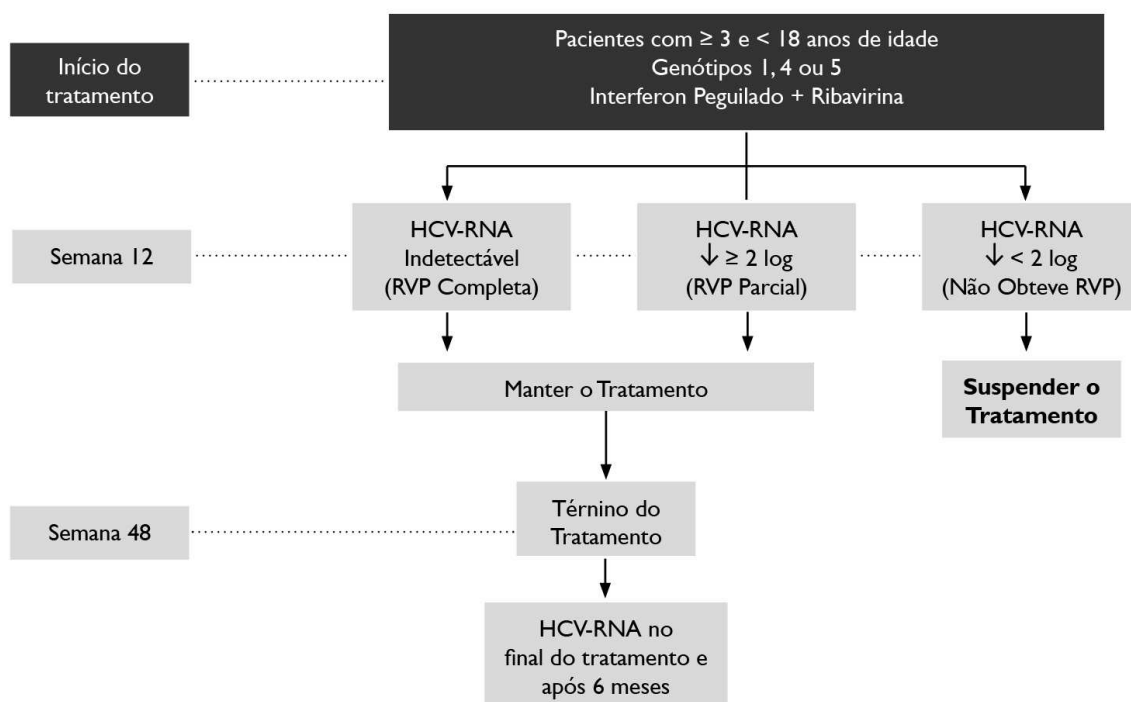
Início do tratamento

Pacientes com $\geq 3$ e $< 18$ anos de idade
Genótipos 1, 4 ou 5
Interferon Peguilado + Ribavirina

Semana 12

HCV-RNA
Indetectável
(RVP Completa)

HCV-RNA
$\downarrow \geq 2$ log
(RVP Parcial)

HCV-RNA
$\downarrow < 2$ log
(Não Obteve RVP)

Manter o Tratamento

**Suspender o Tratamento**

Semana 48

Térnino do Tratamento

HCV-RNA no final do tratamento e após 6 meses